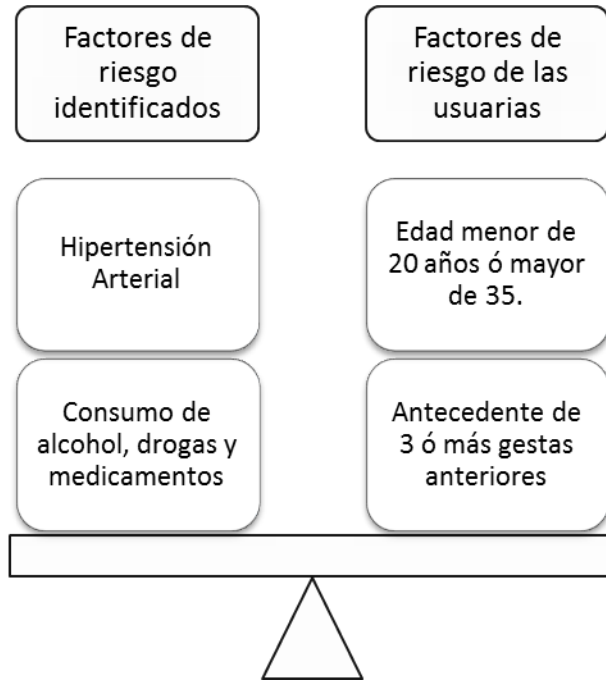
Factores de riesgo identificados

Factores de riesgo de las usuarias

Hipertensión Arterial

Edad menor de 20 años ó mayor de 35.

Consumo de alcohol, drogas y medicamentos

Antecedente de 3 ó más gestas anteriores